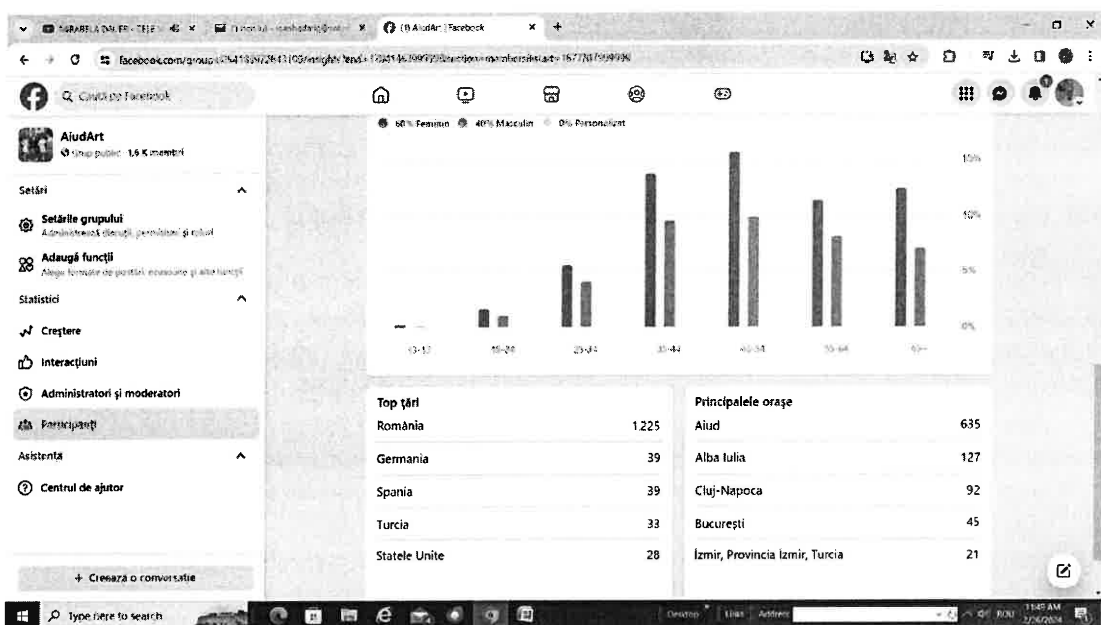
(1) AiudArt | Facebook

facebook.com/groups/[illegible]/insights/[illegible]

Caută pe Facebook

AiudArt
Grup public · 1,6 K membri

Setări

Setările grupului
Administrează discuții, permisiuni și roluri

Adaugă funcții
Alege formate de postări, insigne și alte funcții

Statistici

Creștere

Interacțiuni

Administratori și moderatori

Participanți

Asistență

Centrul de ajutor

+ Creează o conversație

60% Feminin 40% Masculin 0% Personalizat

15%
10%
5%
0%

13-17 18-24 25-34 35-44 45-54 55-64 65+

| Top țări | |
|---|---|
| România | 1.225 |
| Germania | 39 |
| Spania | 39 |
| Turcia | 33 |
| Statele Unite | 28 |

| Principalele orașe | |
|---|---|
| Aiud | 635 |
| Alba Iulia | 127 |
| Cluj-Napoca | 92 |
| București | 45 |
| İzmir, Provincia İzmir, Turcia | 21 |

Type here to search

Desktop Links Address

ROU 11:45 AM 2/26/2024